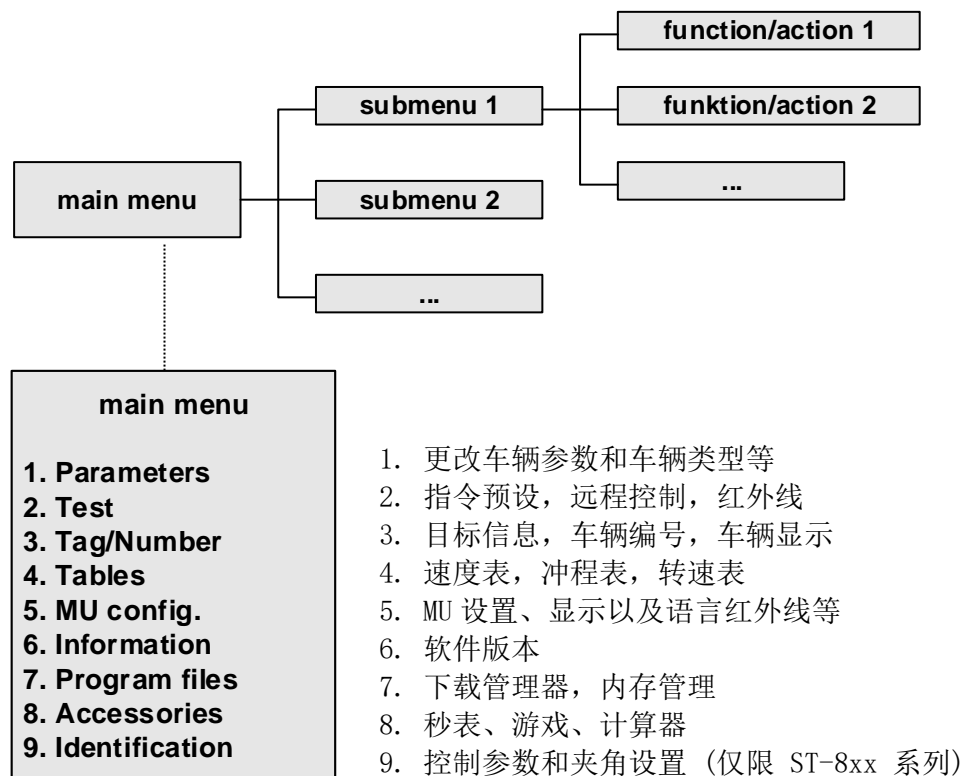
function/action 1

submenu 1

funktion/action 2

main menu

submenu 2

...

...

main menu

1. Parameters
2. Test
3. Tag/Number
4. Tables
5. MU config.
6. Information
7. Program files
8. Accessories
9. Identification

1. 更改车辆参数和车辆类型等
2. 指令预设，远程控制，红外线
3. 目标信息，车辆编号，车辆显示
4. 速度表，冲程表，转速表
5. MU 设置、显示以及语言红外线等
6. 软件版本
7. 下载管理器，内存管理
8. 秒表、游戏、计算器
9. 控制参数和夹角设置（仅限 ST-8xx 系列）